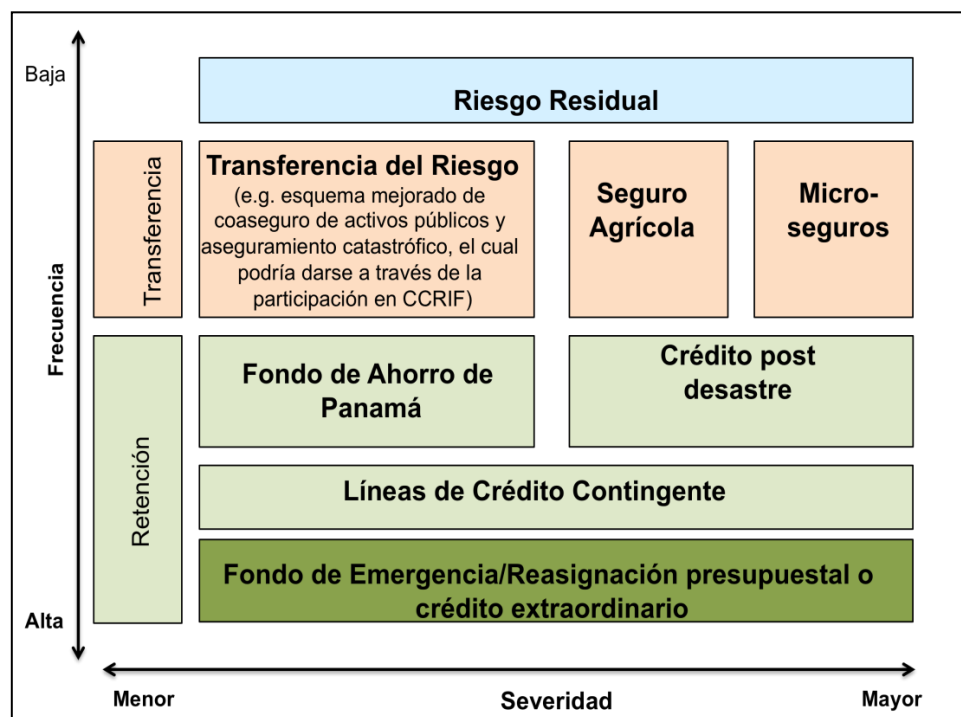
Baja

Riesgo Residual

Transferencia

Transferencia del Riesgo
(e.g. esquema mejorado de coaseguro de activos públicos y aseguramiento catastrófico, el cual podría darse a través de la participación en CCRIF)

Seguro Agrícola

Microseguros

Frecuencia

Retención

Fondo de Ahorro de Panamá

Crédito post desastre

Líneas de Crédito Contingente

Fondo de Emergencia/Reasignación presupuestal o crédito extraordinario

Alta

Menor

Severidad

Mayor